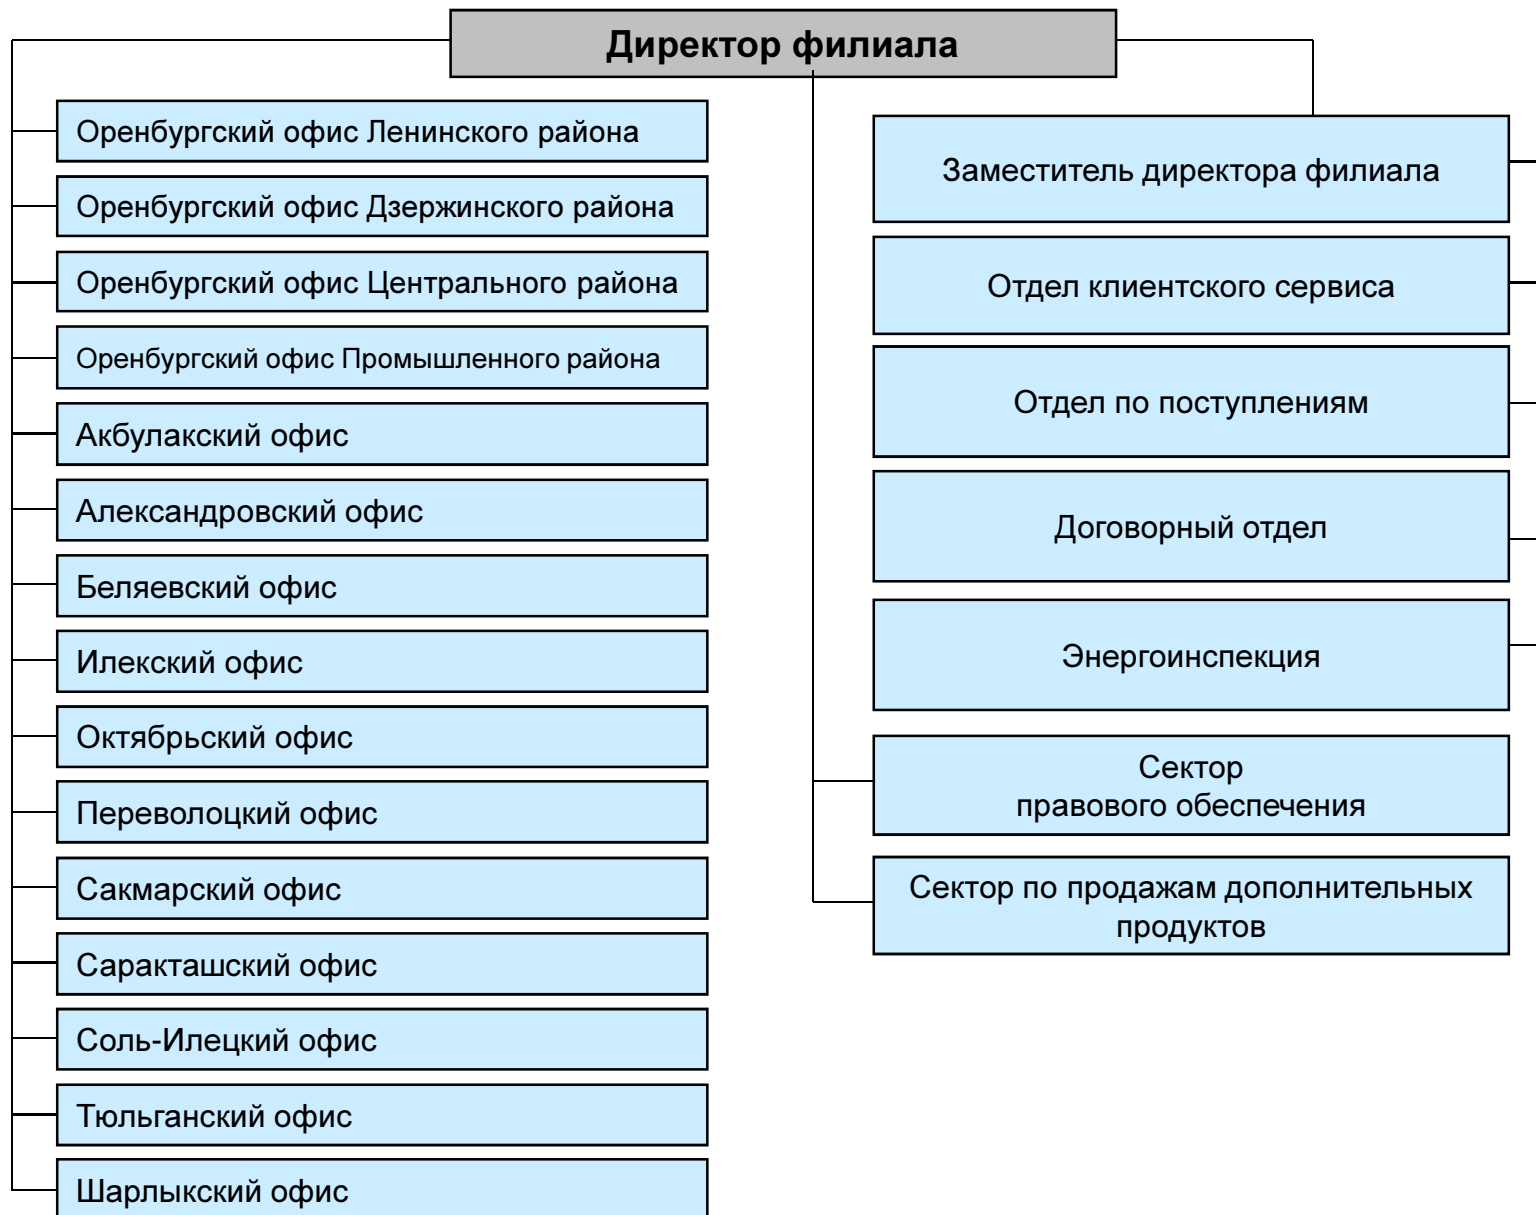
Директор филиала

Оренбургский офис Ленинского района

Оренбургский офис Дзержинского района

Оренбургский офис Центрального района

Оренбургский офис Промышленного района

Акбулакский офис

Александровский офис

Беляевский офис

Илекский офис

Октябрьский офис

Переволоцкий офис

Сакмарский офис

Саракташский офис

Соль-Илецкий офис

Тюльганский офис

Шарлыкский офис

Заместитель директора филиала

Отдел клиентского сервиса

Отдел по поступлениям

Договорный отдел

Энергоинспекция

Сектор правового обеспечения

Сектор по продажам дополнительных продуктов